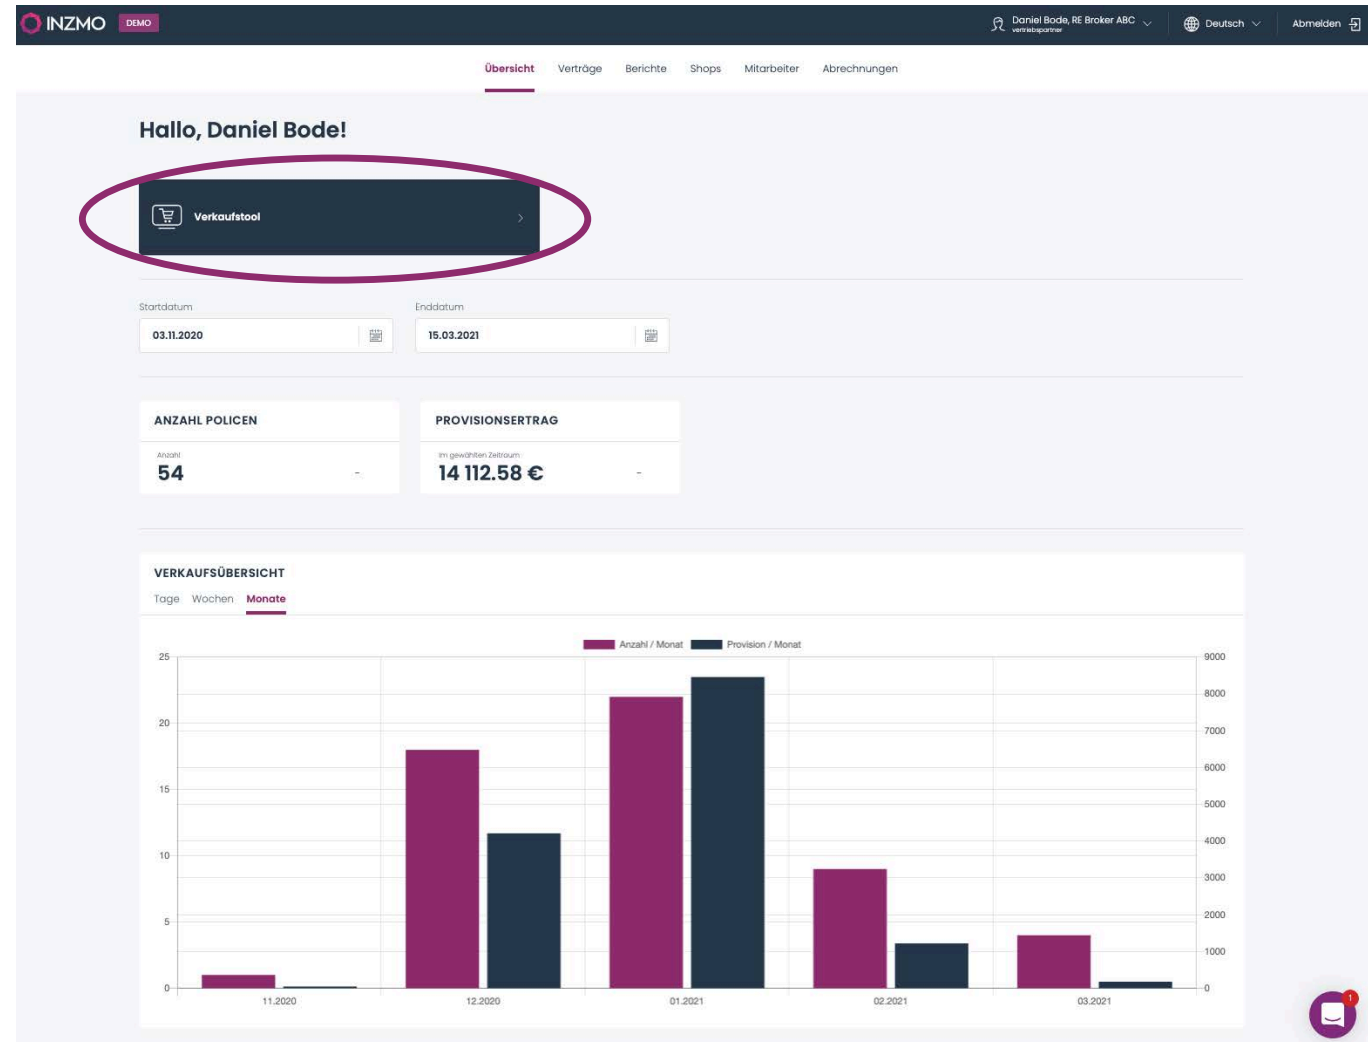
INZMO DEMO

Daniel Bode, RE Broker ABC
vertriebspartner

Deutsch

Abmelden

Übersicht Verträge Berichte Shops Mitarbeiter Abrechnungen

Hallo, Daniel Bode!

Verkaufstool

Startdatum
03.11.2020

Enddatum
15.03.2021

ANZAHL POLICEN
Anzahl
54
-

PROVISIONSERTRAG
Im gewählten Zeitraum
14 112.58 €
-

VERKAUFSÜBERSICHT
Tage Wochen Monate

Anzahl / Monat Provision / Monat

25
20
15
10
5
0

9000
8000
7000
6000
5000
4000
3000
2000
1000
0

11.2020 12.2020 01.2021 02.2021 03.2021

1